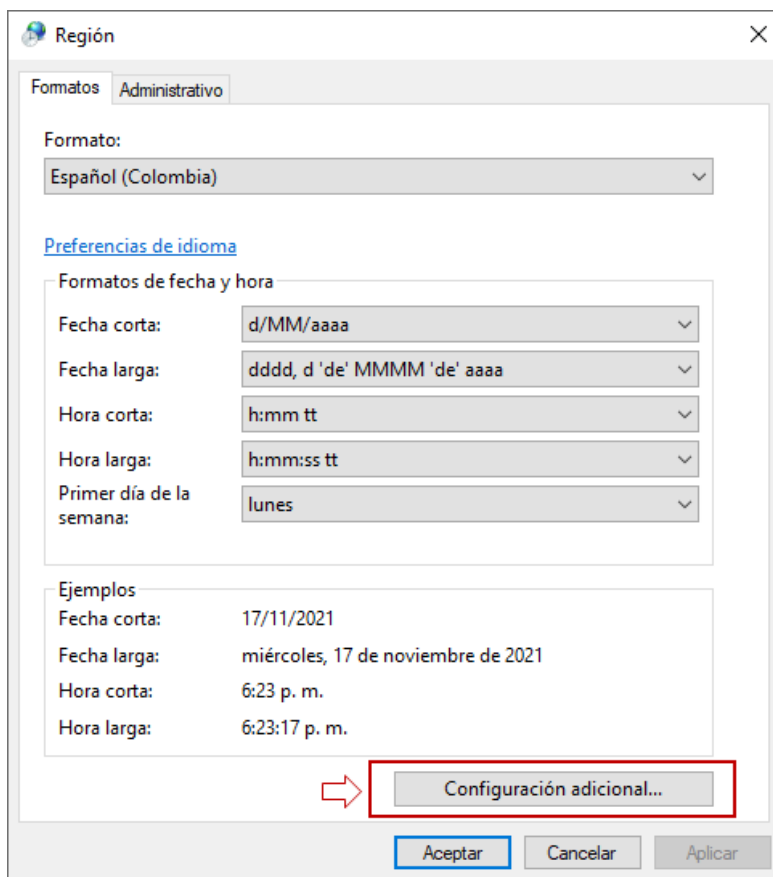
Región

Formatos Administrativo

Formato:
Español (Colombia)

Preferencias de idioma

Formatos de fecha y hora

| | |
|---|---|
| Fecha corta: | d/MM/aaaa |
| Fecha larga: | dddd, d 'de' MMMM 'de' aaaa |
| Hora corta: | h:mm tt |
| Hora larga: | h:mm:ss tt |
| Primer día de la semana: | lunes |

Ejemplos

| | |
|---|---|
| Fecha corta: | 17/11/2021 |
| Fecha larga: | miércoles, 17 de noviembre de 2021 |
| Hora corta: | 6:23 p. m. |
| Hora larga: | 6:23:17 p. m. |

Configuración adicional...

Aceptar Cancelar Aplicar